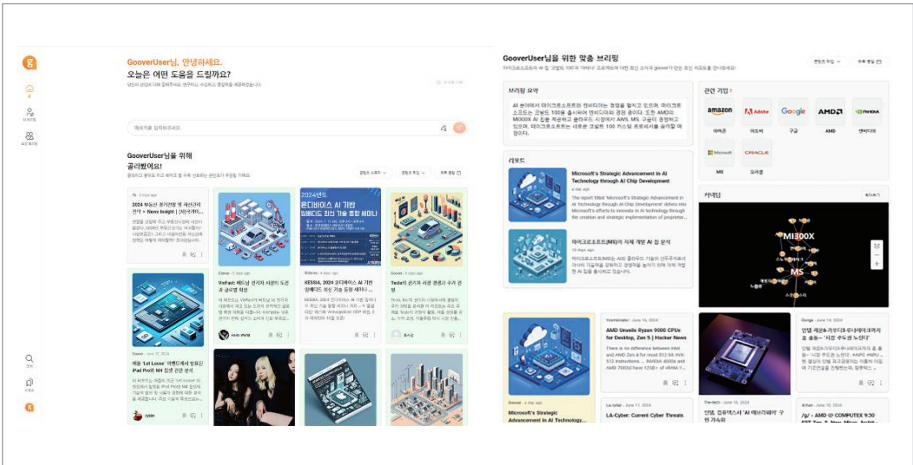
GooverUser님, 안녕하세요.
오늘은 어떤 도움을 드릴까요?

GooverUser님을 위해
골라봤어요!

2024 부동산 경기전망 및 재건축의 전략 » News Insight | [시사저널]

2024년도
온디바이스 AI 기반 임베디드 최신 기술 동향 세미나

Microsoft 리포트 AI 프로세서

VeRaD 메타버스 인프라 사업 시장 및 공유형 혁신

KESSIA 2024 온디바이스 AI 기반 임베디드 최신 기술 동향 세미나

Tesla의 공기와 사운 생성을 수가 전략

애플 'Let Loose' 이벤트에서 발표된 iPad Pro의 M4 칩과 성능 분석

GooverUser님을 위한 맞춤 브리핑

브리핑 요약

AI 분야에서 마이크로소프트의 엔비디아는 경쟁을 할지고 있으며, 마이크로소프트는 코파일럿 AI를 출시하며 엔비디아와 경쟁 관계이다. 또한 AMD의 MI300X AI 칩을 제공하여 클라우드 시장에서 AWS, MS, 구글이 경쟁하고 있으며, 마이크로소프트는 새로운 코파일럿 100 PC를 프로세서를 출시할 예정이다.

리포트

Microsoft's Strategic Advancement in AI Technology through AI Chip Development

마이크로소프트(MS)의 자체 개발 AI 칩 분석

관련 기업

amazon
아마존
Adobe
어도비
Google
구글
AMD
AMD
NVIDIA
엔비디아
Microsoft
MS
ORACLE
오라클

키워드

MI300X
MS

Microsoft's Strategic Advancement in AI Technology...

AMD Unveils Ryzen 9000 CPUs for Desktop, Zen 5 | Hacker News

LA-Cyber: Current Cyber Threats

인텔 점유율 '선보다 "AI 메르리테라" 전 가속화

AMD @ COMPUTEX 9:30 PST Zen 5, New Mirror Market...